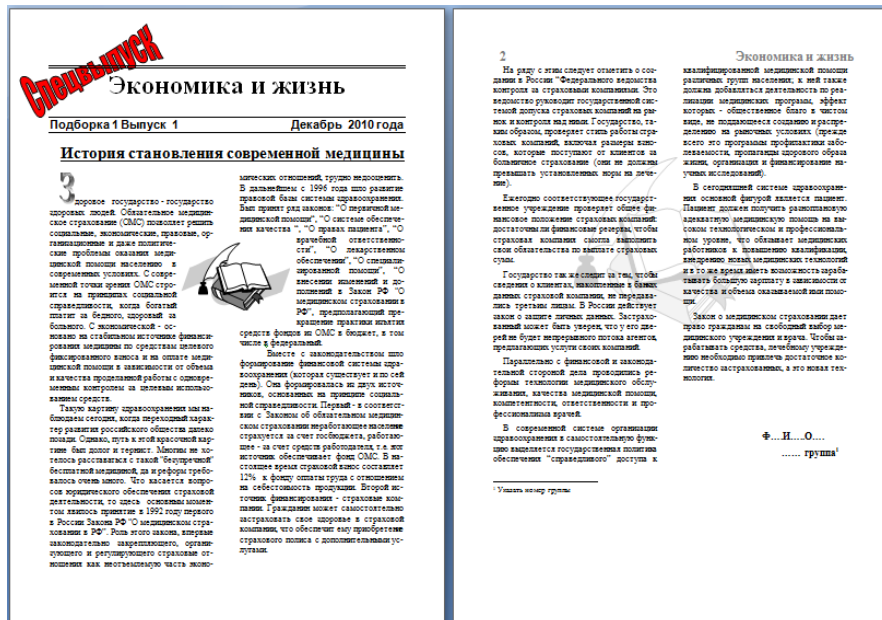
Спецвыпуск

Экономика и жизнь

Подборка 1 Выпуск 1 Декабрь 2010 года

История становления современной медицины

Здоровое государство - государство здоровых людей. Обязательное медицинское страхование (ОМС) позволяет решить социальные, экономические, правовые, организационные и даже политические проблемы оказания медицинской помощи населению в современных условиях. С современной точки зрения ОМС строится на принципах социальной справедливости, когда богатый платит за бедного, здоровый за больного. С экономической - основано на стабильном источнике финансирования медицины по средствам целевого фиксированного взноса и на оплате медицинской помощи в зависимости от объема и качества предоставленной работы с одновременным контролем за целевым использованием средств.

Такую картину здравоохранения мы наблюдаем сегодня, когда переходный характер развития российского общества далеко позади. Однако, путь к этой красочной картине был долог и тернист. Многим не хотелось расставаться с такой "безупречной" бесплатной медициной, да и реформы требовалось очень много. Что касается вопросов юридического обеспечения страховой деятельности, то здесь основным моментом явилось принятие в 1992 году первого в России Закона РФ "О медицинском страховании в РФ". Роль этого закона, впервые законодательно закрепляющего, организующего и регулирующего страховые отношения как неотъемлемую часть экономических отношений, трудно недооценить. В дальнейшем с 1996 года шло развитие правовой базы системы здравоохранения. Был принят ряд законов: "О первичной медицинской помощи", "О системе обеспечения качества", "О правах пациента", "О врачебной ответственности", "О лекарственном обеспечении", "О специализированной помощи", "О внесении изменений и дополнений в Закон РФ "О медицинском страховании в РФ", предполагающий прекращение практики изъятия средств фондов из ОМС в бюджет, в том числе в федеральный.

Вместе с законодательством шло формирование финансовой системы здравоохранения (которая существует и по сей день). Она формировалась из двух источников, основанных на принципе социальной справедливости. Первый - в соответствии с Законом об обязательном медицинском страховании неработающее население страхуется за счет госбюджета, работающее - за счет средств работодателя, т.е. их источник обеспечения фонд ОМС. В настоящее время страховой взнос составляет 12% к фонду оплаты труда с отношением на себестоимость продукции. Второй источник финансирования - страховые компании. Гражданин может самостоятельно застраховать свое здоровье в страховой компании, что обеспечит ему приобретение страхового полиса с дополнительными услугами.

2 Экономика и жизнь

На ряду с этим следует отметить о создании в России "Федерального ведомства контроля за страховыми компаниями. Это ведомство руководит государственной системой допуска страховых компаний на рынок и контроля над ними. Государство, таким образом, проверяет стиль работы страховых компаний, включая размеры взносов, которые поступают от клиентов за большинство страхование (они не должны превышать установленных норм на лечение).

Ежегодно соответствующее государственное учреждение проверяет общее финансовое положение страховых компаний: достаточны ли финансовые резервы, чтобы страховая компания смогла выполнить свои обязательства по выплате страховых сумм.

Государство так же следит за тем, чтобы сведения о клиентах, накопленные в базах данных страховой компании, не передавались третьим лицам. В России действует закон о защите личных данных. Застрахованный может быть уверен, что у его дверей не будет непрерывного потока агентов, предлагающих услуги своих компаний.

Параллельно с финансовой и законодательной стороной дела проводились реформы технологии медицинского обслуживания, качества медицинской помощи, компетентности, ответственности и профессионализма врачей.

В современной системе организации здравоохранения в самостоятельную функцию выделяется государственная политика обеспечения "справедливого" доступа к квалифицированной медицинской помощи различных групп населения; к ней также должна добавляться деятельность по реализации медицинских программ, эффект которых - общественное благо в чистом виде, не поддающееся созданию и распределению на рыночных условиях (прежде всего это программы профилактики заболеваемости, пропаганды здорового образа жизни, организации и финансирование научных исследований).

В сегодняшней системе здравоохранения основной фигурой является пациент. Пациент должен получить разносторонне адекватную медицинскую помощь на высоком технологическом и профессиональном уровне, что обязывает медицинских работников к повышению квалификации, внедрению новых медицинских технологий и в то же время имеет возможность зарабатывать большую зарплату в зависимости от качества и объема оказываемой ими помощи.

Закон о медицинском страховании дает право гражданам на свободный выбор медицинского учреждения и врача. Чтобы зарабатывать средства, лечебному учреждению необходимо привлечь достаточное количество застрахованных, а это новая технология.

Ф....И....О....
...... группа¹

¹ Указать номер группы